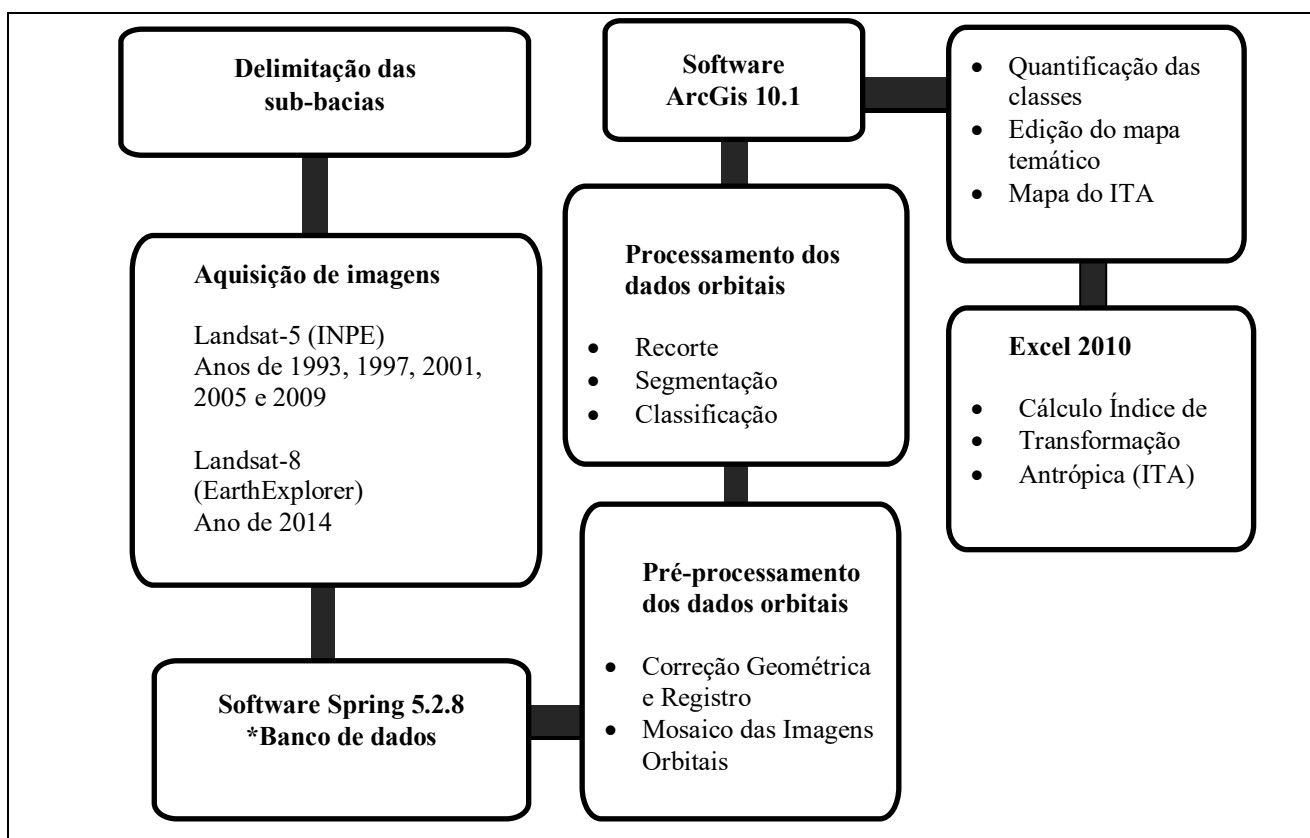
Delimitação das sub-bacias

Aquisição de imagens

Landsat-5 (INPE)
Anos de 1993, 1997, 2001, 2005 e 2009

Landsat-8 (EarthExplorer)
Ano de 2014

Software Spring 5.2.8
*Banco de dados

Pré-processamento dos dados orbitais

- Correção Geométrica e Registro
- Mosaico das Imagens Orbitais

Processamento dos dados orbitais

- Recorte
- Segmentação
- Classificação

Software ArcGis 10.1

- Quantificação das classes
- Edição do mapa temático
- Mapa do ITA

Excel 2010

- Cálculo Índice de
- Transformação
- Antrópica (ITA)